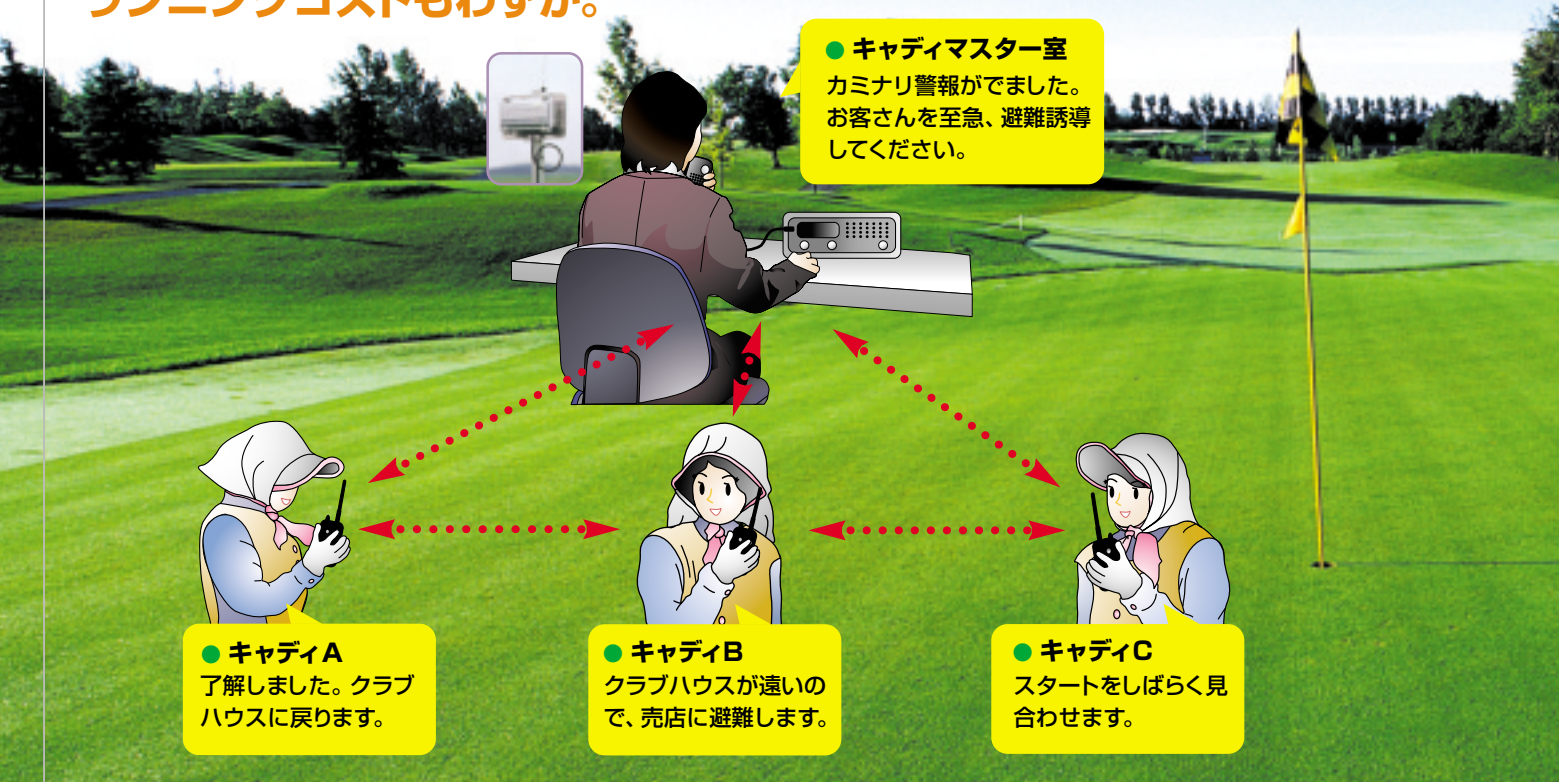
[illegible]

● キャディマスター室
カミナリ警報がでました。お客さんを至急、避難誘導してください。

● キャディA
了解しました。クラブハウスに戻ります。

● キャディB
クラブハウスが遠いので、売店に避難します。

● キャディC
スタートをしばらく見合わせます。